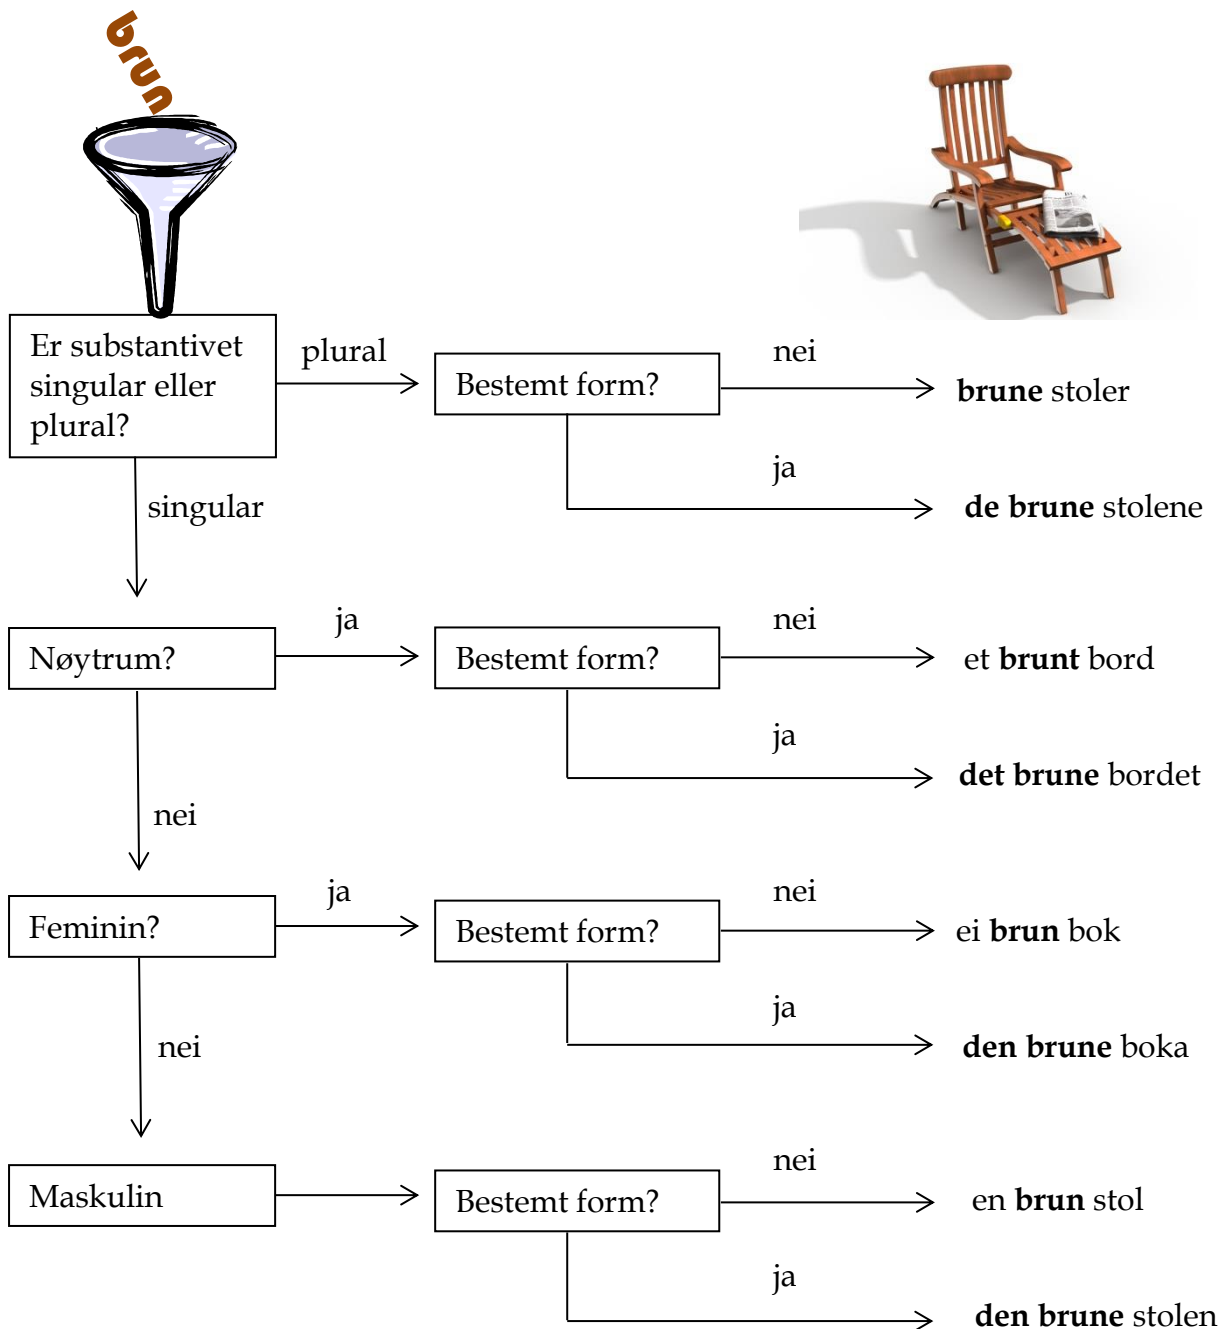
brun

Er substantivet singular eller plural?

plural

Bestemt form?

nei

**brune** stoler

ja

**de brune** stolene

singular

Nøytrum?

ja

Bestemt form?

nei

et **brunt** bord

ja

**det brune** bordet

nei

Feminin?

ja

Bestemt form?

nei

ei **brun** bok

ja

**den brune** boka

nei

Maskulin

Bestemt form?

nei

en **brun** stol

ja

**den brune** stolen